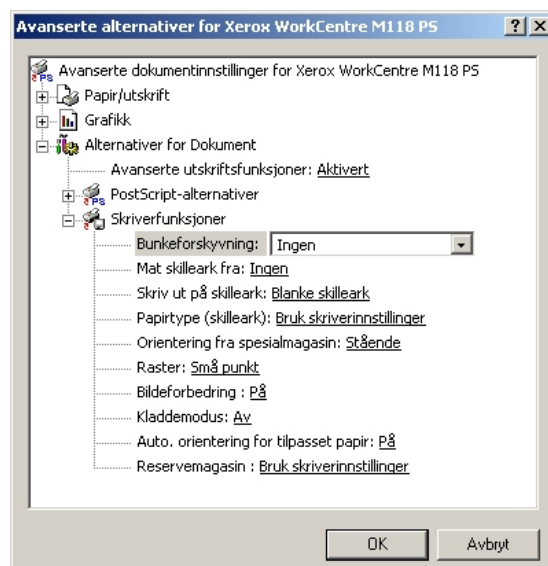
Avanserte alternativer for Xerox WorkCentre M118 PS ? X

Avanserte dokumentinnstillinger for Xerox WorkCentre M118 PS
Papir/utskrift
Grafikk
Alternativer for Dokument
Avanserte utskriftsfunksjoner: Aktivert
PostScript-alternativer
Skriverfunksjoner
Bunkeforskyvning: Ingen
Mat skilleark fra: Ingen
Skriv ut på skilleark: Blanke skilleark
Papirtype (skilleark): Bruk skriverinnstillinger
Orientering fra spesialmagasin: Stående
Raster: Små punkt
Bildeforbedring : På
Kladdemodus: Av
Auto. orientering for tilpasset papir: På
Reservemagasin : Bruk skriverinnstillinger

OK
Avbryt